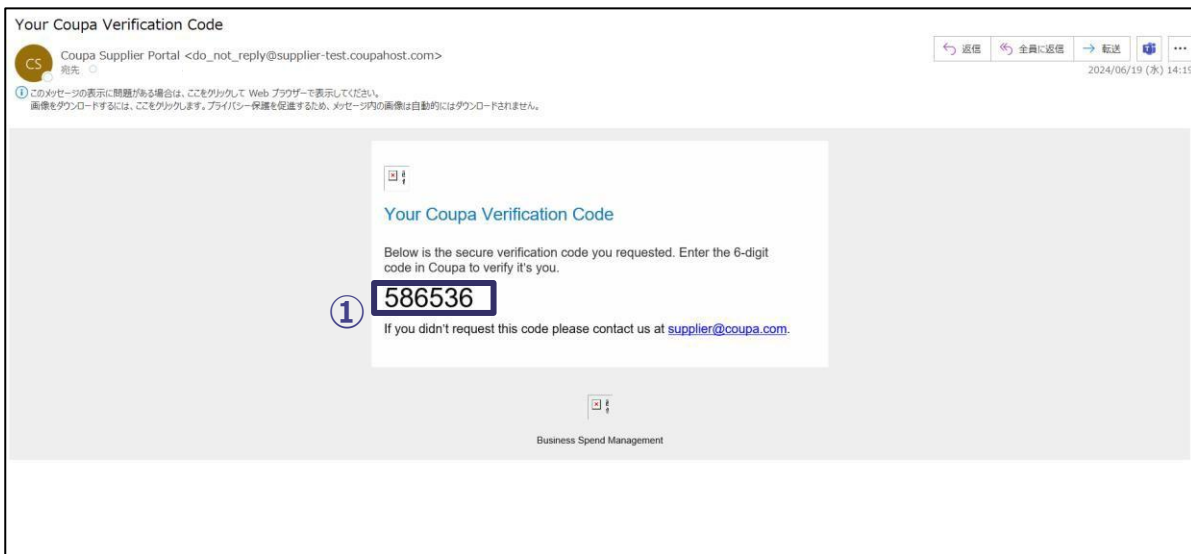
Your Coupa Verification Code

CS
Coupa Supplier Portal <do_not_reply@supplier-test.coupahost.com>
宛先

返信 全員に返信 → 転送 ...
2024/06/19 (水) 14:1

このメッセージの表示に問題がある場合は、ここをクリックして Web ブラウザーで表示してください。
画像をダウンロードするには、ここをクリックします。プライバシー保護を促進するため、メッセージ内の画像は自動的にはダウンロードされません。

Your Coupa Verification Code

Below is the secure verification code you requested. Enter the 6-digit code in Coupa to verify it's you.

①
586536

If you didn't request this code please contact us at supplier@coupa.com.

Business Spend Management